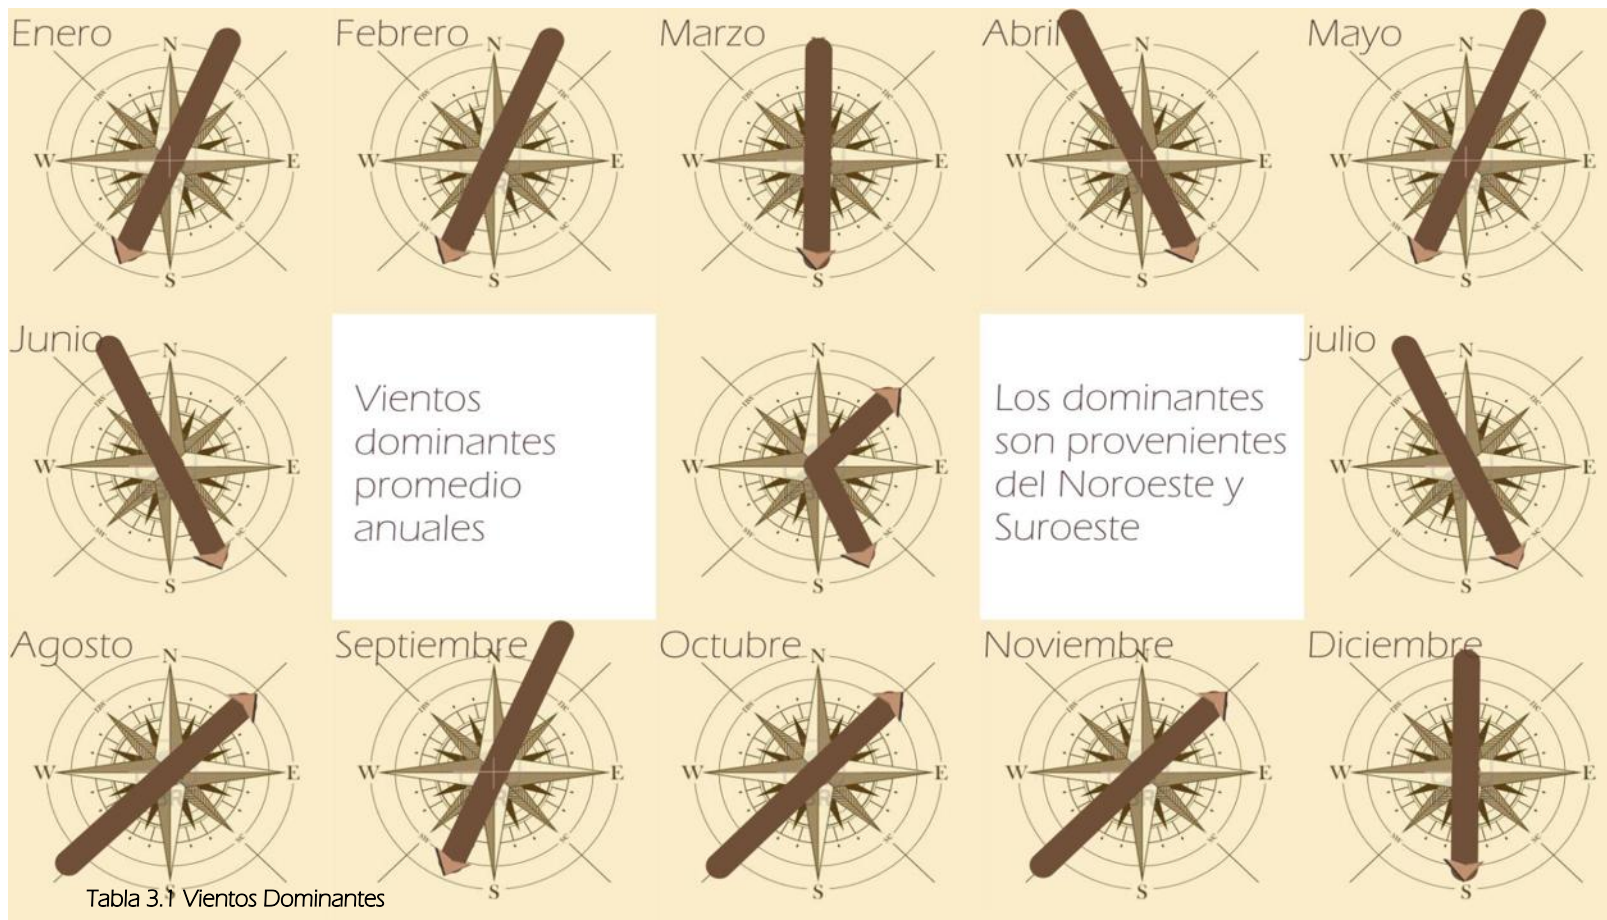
Enero
N
W
E
S

Febrero
N
W
E
S

Marzo
N
W
E
S

Abril
N
W
E
S

Mayo
N
W
E
S

Junio
N
W
E
S

Vientos dominantes promedio anuales

N
W
E
S

Los dominantes son provenientes del Noroeste y Suroeste

julio
N
W
E
S

Agosto
N
W
E
S

Septiembre
N
W
E
S

Octubre
N
W
E
S

Noviembre
N
W
E
S

Diciembre
N
W
E
S

Tabla 3.1 Vientos Dominantes